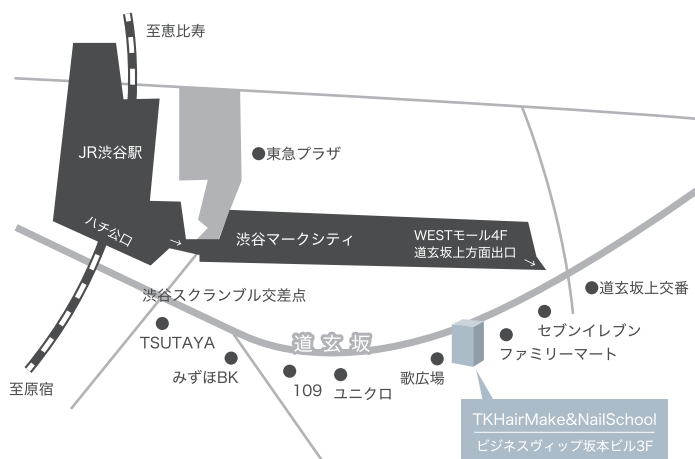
至恵比寿

JR渋谷駅

東急プラザ

ハチ公口

渋谷マークシティ

WESTモール4F
道玄坂上方面出口

道玄坂上交番

渋谷スクランブル交差点

TSUTAYA

道玄坂

セブンイレブン

ファミリーマート

みずほBK

109

ユニクロ

歌広場

至原宿

TKHairMake&NailSchool
ビジネスヴィップ坂本ビル3F